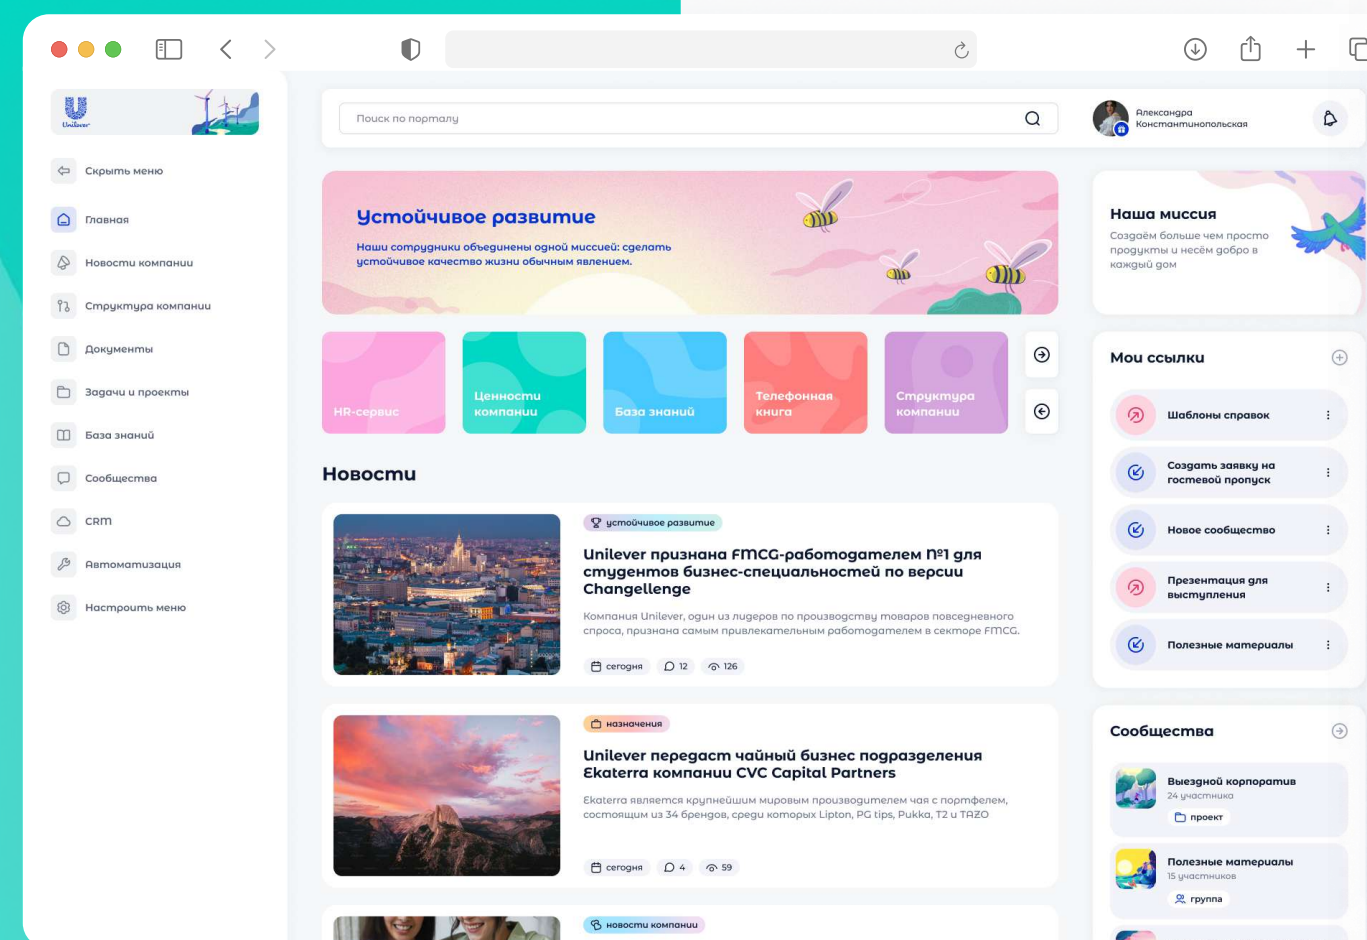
Unilever

Скрыть меню

Главная

Новости компании

Структура компании

Документы

Задачи и проекты

База знаний

Сообщества

CRM

Автоматизация

Настроить меню

Поиск по порталу

Александра Константинопольская

Устойчивое развитие

Наши сотрудники объединены одной миссией: сделать устойчивое качество жизни обычным явлением.

HR-сервис

Ценности компании

База знаний

Телефонная книга

Структура компании

Новости

устойчивое развитие

Unilever признана FMCG-работодателем №1 для студентов бизнес-специальностей по версии Changellenge

Компания Unilever, один из лидеров по производству товаров повседневного спроса, признана самым привлекательным работодателем в секторе FMCG.

сегодня 12 126

назначения

Unilever передаст чайный бизнес подразделения Ekaterra компании CVC Capital Partners

Ekaterra является крупнейшим мировым производителем чая с портфелем, состоящим из 34 брендов, среди которых Lipton, PG tips, Pukka, T2 и TAZO

сегодня 4 59

новости компании

Наша миссия

Создаём больше чем просто продукты и несём добро в каждый дом

Мои ссылки

Шаблоны справок

Создать заявку на гостевой пропуск

Новое сообщество

Презентация для выступления

Полезные материалы

Сообщества

Выездной корпоратив
24 участника
проект

Полезные материалы
15 участников
группа